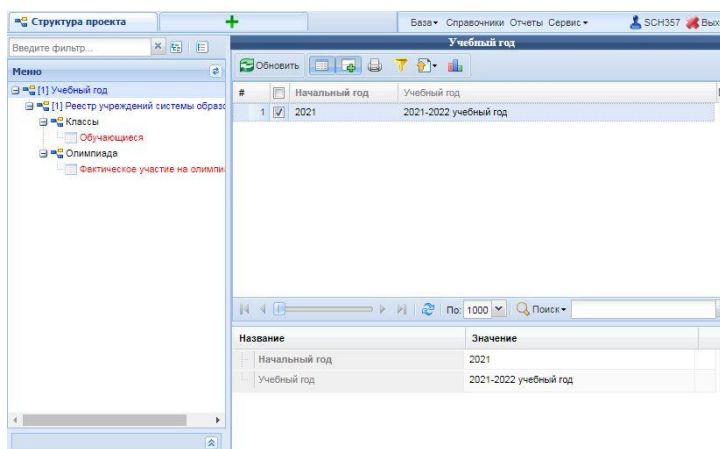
Структура проекта
База▾ Справочники Отчеты Сервис▾ SCH357 Вых
Введите фильтр...
Меню
[1] Учебный год
[1] Реестр учреждений системы образо
Классы
Обучающиеся
Олимпиада
Фактическое участие на олимпи

Учебный год
Обновить

| # | | Начальный год | Учебный год |
|---|---|---|---|
| 1 | ✓ | 2021 | 2021-2022 учебный год |

По: 1000 Поиск▾

| Название | Значение |
|---|---|
| Начальный год | 2021 |
| Учебный год | 2021-2022 учебный год |